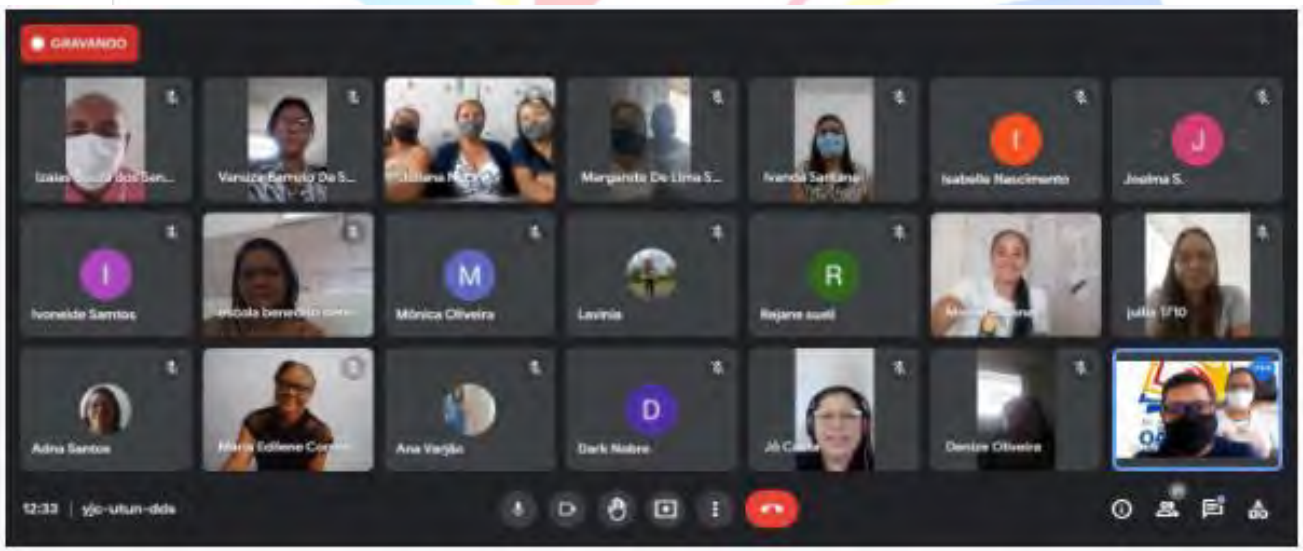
GRAVANDO

Izaias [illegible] dos San...
Vanuza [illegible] Da S...
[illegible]
Margarida De Lima S...
Ivanda Santana
I
Isabelle Nascimento
J
Josima S.

I
Ivoneide Santos
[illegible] benedito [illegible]
M
Mônica Oliveira
Lavinia
R
Rejane sueli
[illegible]
julia 1/10

Adna Santos
Maria Edilene Correia
Ana Varjão
D
Dark Nobre
Jô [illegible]
Denize Oliveira

12:33 | yjc-uhun-dds